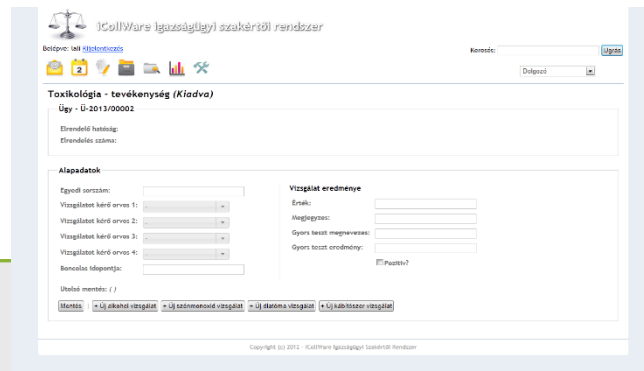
iCollWare igazságügyi szakértői rendszer

Belépve: ieli Kijelentkezés

Keresés: Ugrás

Dolgozó

Toxikológia - tevékenység (Kiadva)

Ügy - Ü-2013/00002

Elrendelő hatóság:
Elrendelés száma:

Alapadatok

Egyedi sorszám:
Vizsgálatot kérő orvos 1:
Vizsgálatot kérő orvos 2:
Vizsgálatot kérő orvos 3:
Vizsgálatot kérő orvos 4:
Boncolás időpontja:

Vizsgálat eredménye
Érték:
Megjegyzés:
Gyors teszt megnevezés:
Gyors teszt eredmény:
Pozitív?

Utolsó mentés: ( )

Mentés | + Új alkohol vizsgálat | + Új szénmonoxid vizsgálat | + Új diatóma vizsgálat | + Új kábítószer vizsgálat

Copyright (c) 2012 - iCollWare Igazságügyi Szakértői Rendszer